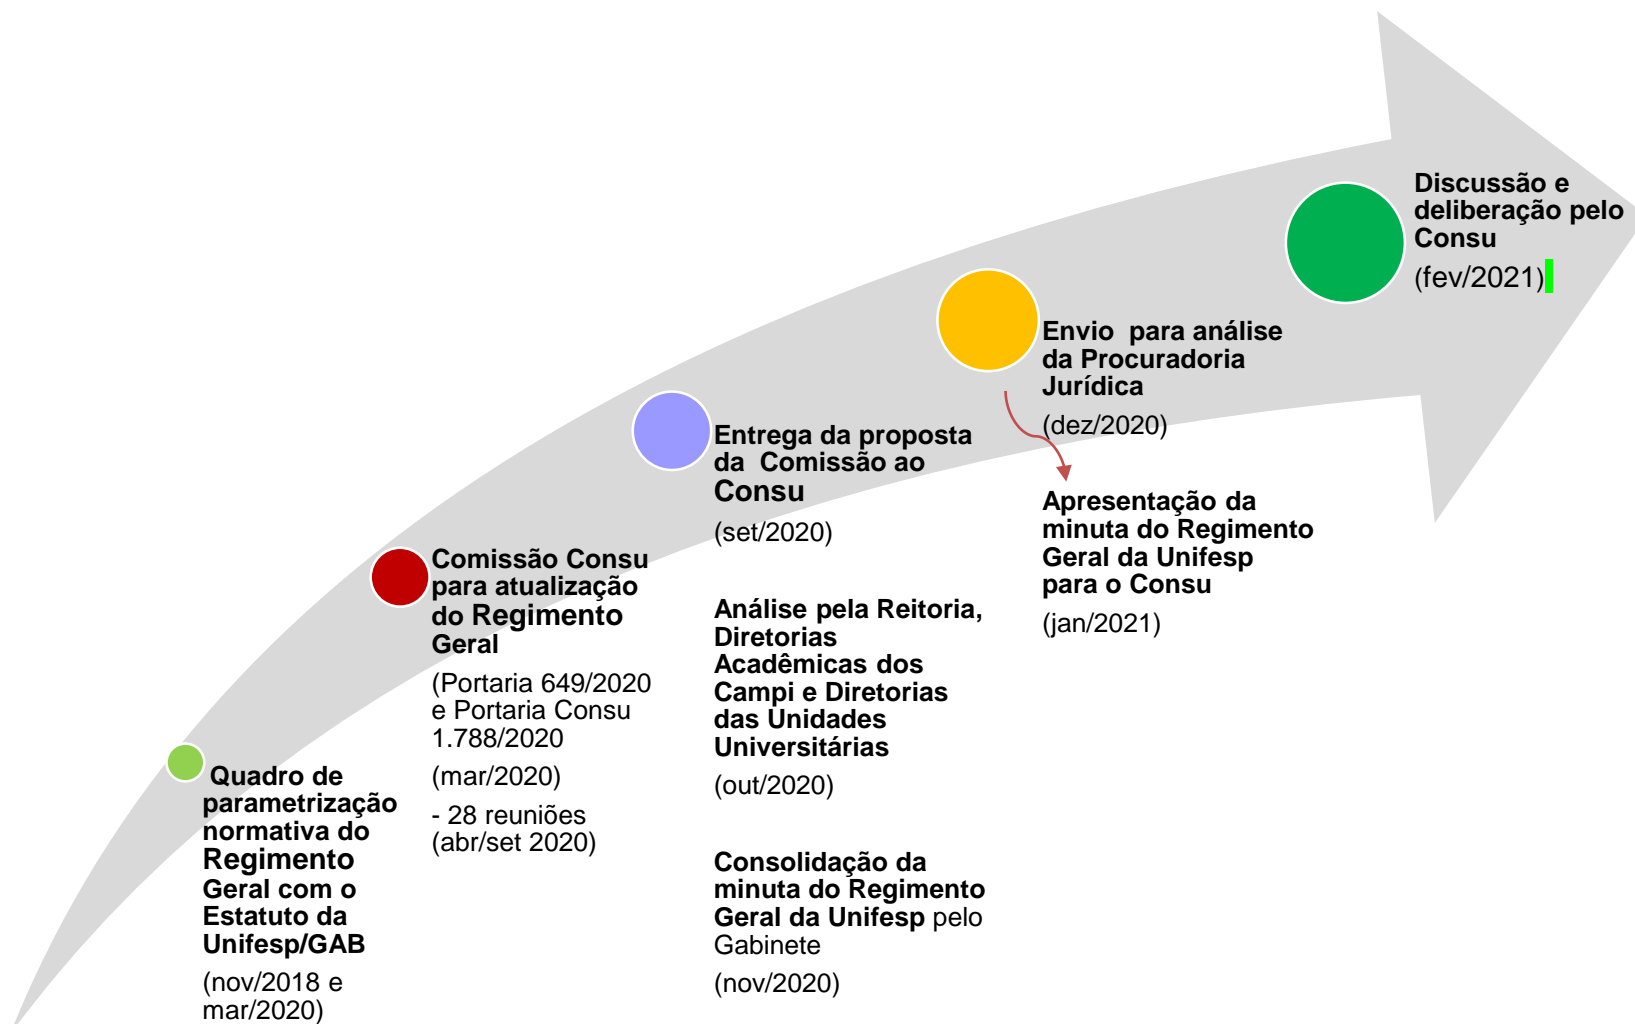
Quadro de parametrização normativa do Regimento Geral com o Estatuto da Unifesp/GAB

(nov/2018 e mar/2020)

Comissão Consu para atualização do Regimento Geral

(Portaria 649/2020 e Portaria Consu 1.788/2020

(mar/2020)

- 28 reuniões (abr/set 2020)

Entrega da proposta da Comissão ao Consu

(set/2020)

Análise pela Reitoria, Diretorias Acadêmicas dos Campi e Diretorias das Unidades Universitárias

(out/2020)

Consolidação da minuta do Regimento Geral da Unifesp pelo Gabinete

(nov/2020)

Envio para análise da Procuradoria Jurídica

(dez/2020)

Apresentação da minuta do Regimento Geral da Unifesp para o Consu

(jan/2021)

Discussão e deliberação pelo Consu

(fev/2021)